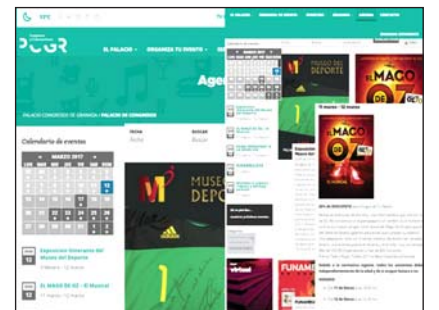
PCGR

EL PALACIO

ORGANIZA TU EVENTO

Agen

PALACIO CONGRESOS DE GRANADA | PALACIO DE CONGRESOS

Calendario de eventos

MARZO 2017

Exposición Temporal del Museo del Deporte

EL MAGO DE OZ - El Musical

MUSEO DEL DEPORTE

EL MAGO DE OZ

EL MAGO DE OZ

FUNAMB

virtual